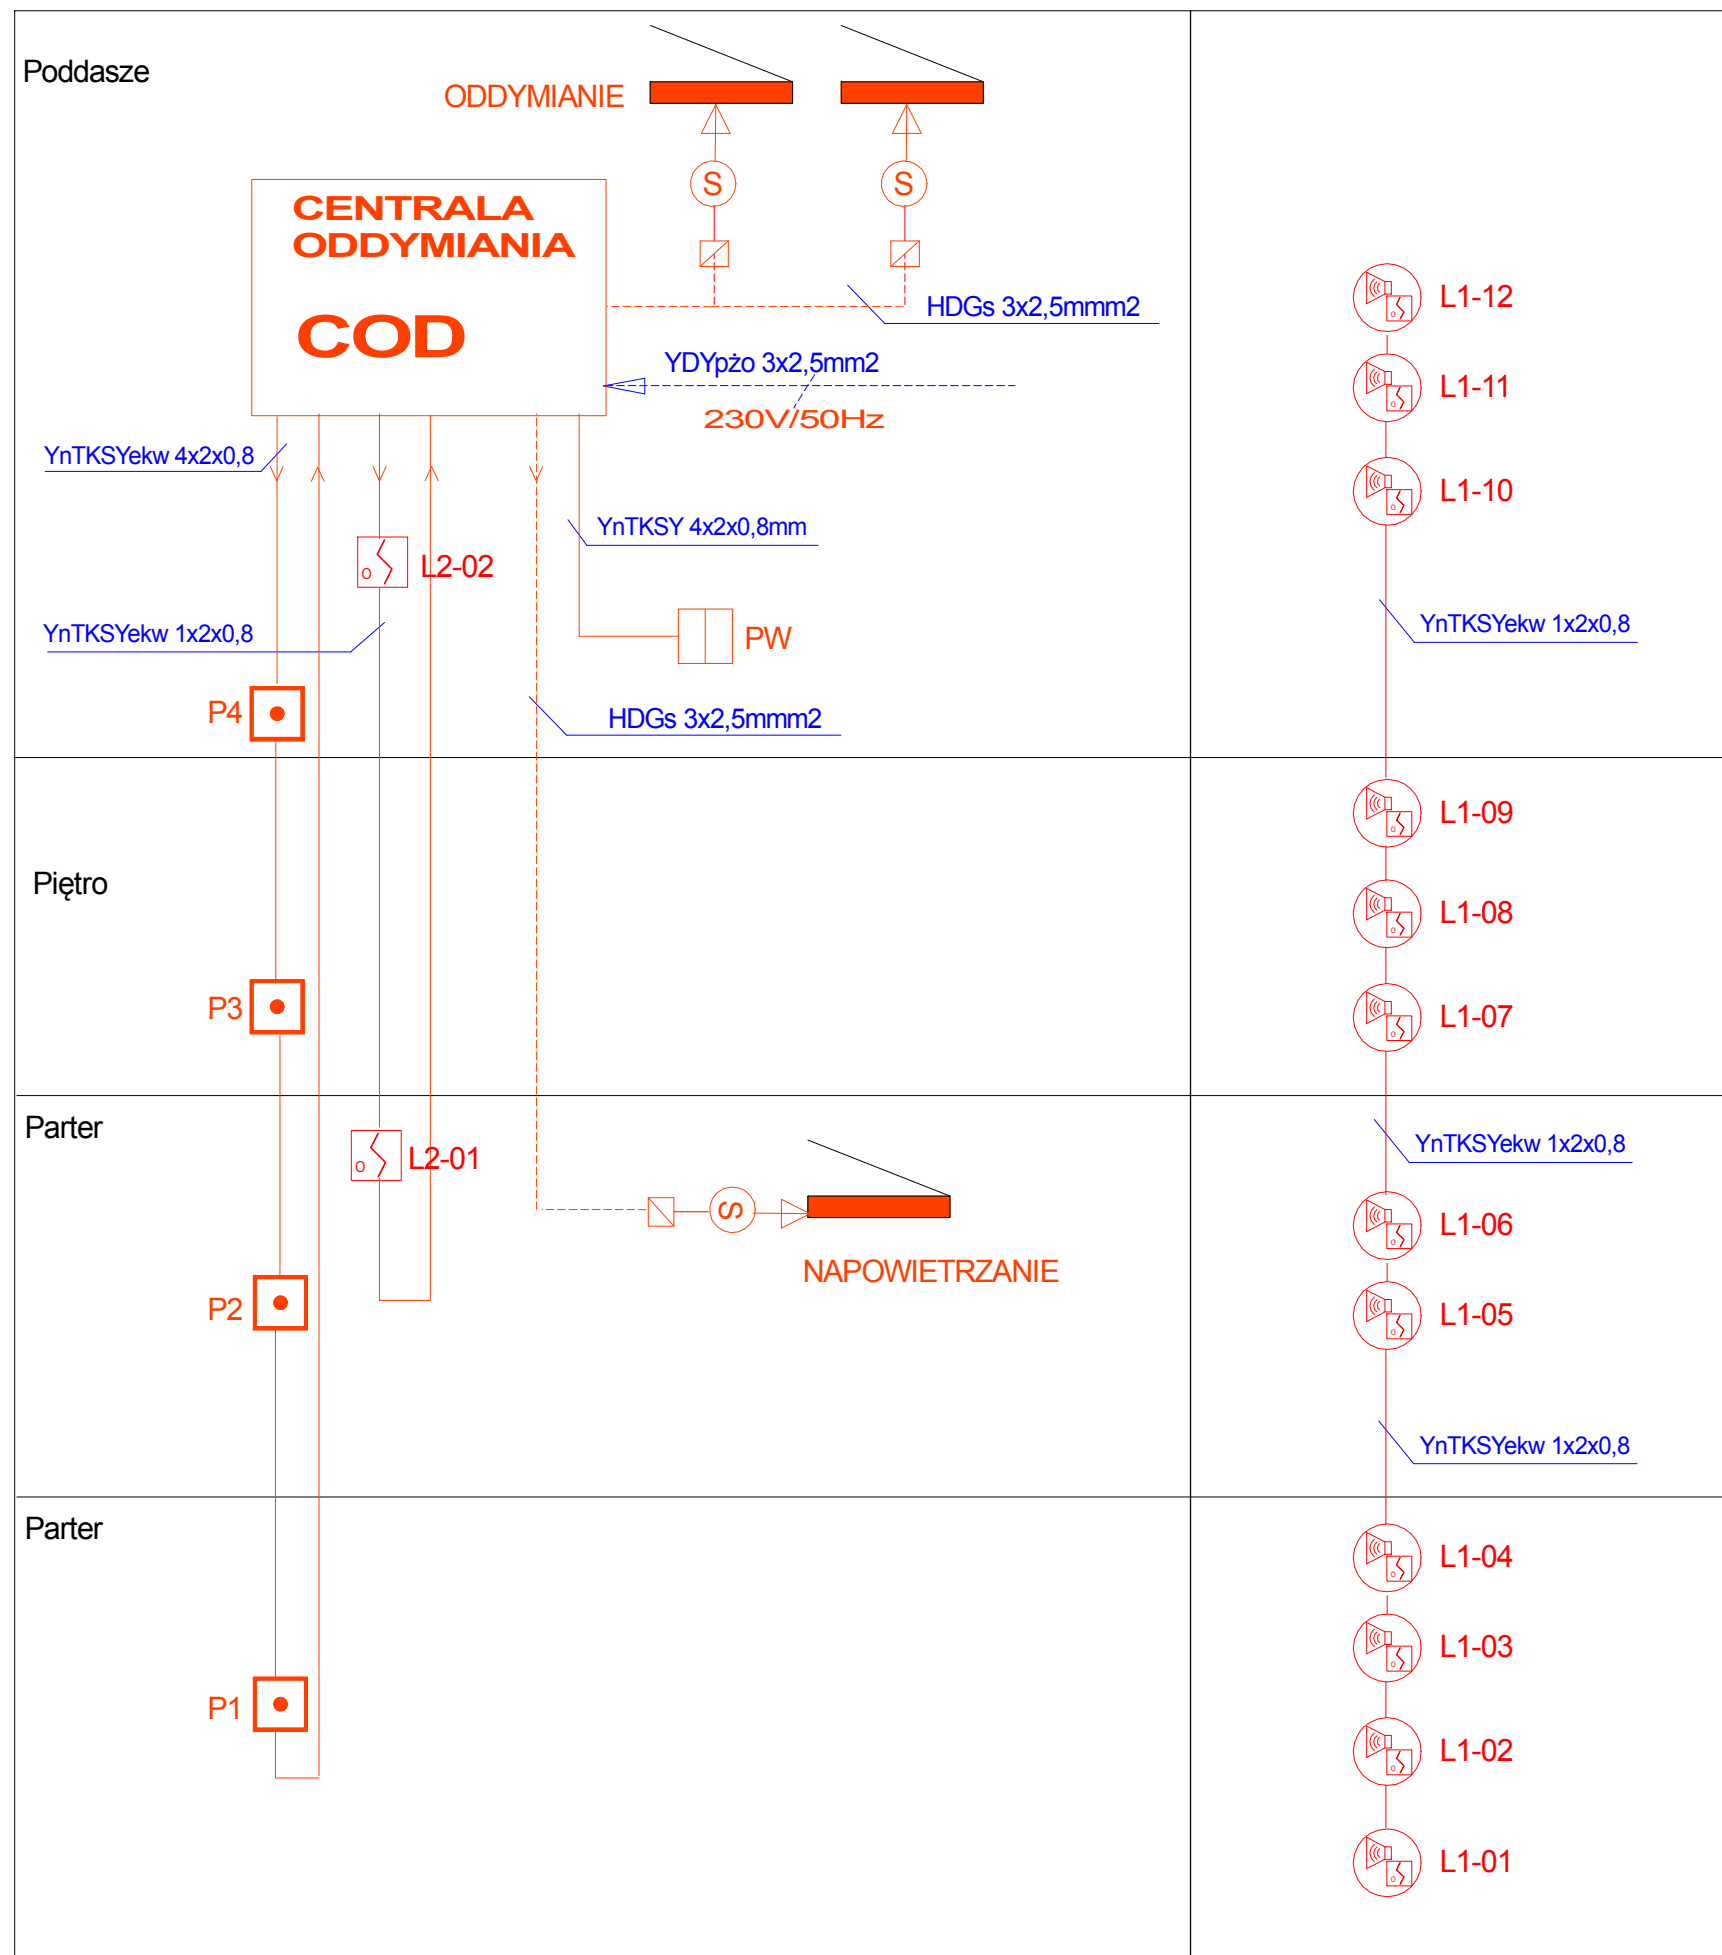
Poddasze

ODDYMIANIE

S

S

CENTRALA ODDYMIANIA

COD

HDGs 3x2,5mmm2

YDYpżo 3x2,5mm2

230V/50Hz

YnTKSYekw 4x2x0,8

YnTKSY 4x2x0,8mm

L2-02

PW

YnTKSYekw 1x2x0,8

P4

HDGs 3x2,5mmm2

L1-12

L1-11

L1-10

YnTKSYekw 1x2x0,8

Piętro

P3

L1-09

L1-08

L1-07

Parter

L2-01

S

NAPOWIETRZANIE

P2

YnTKSYekw 1x2x0,8

L1-06

L1-05

YnTKSYekw 1x2x0,8

Parter

P1

L1-04

L1-03

L1-02

L1-01